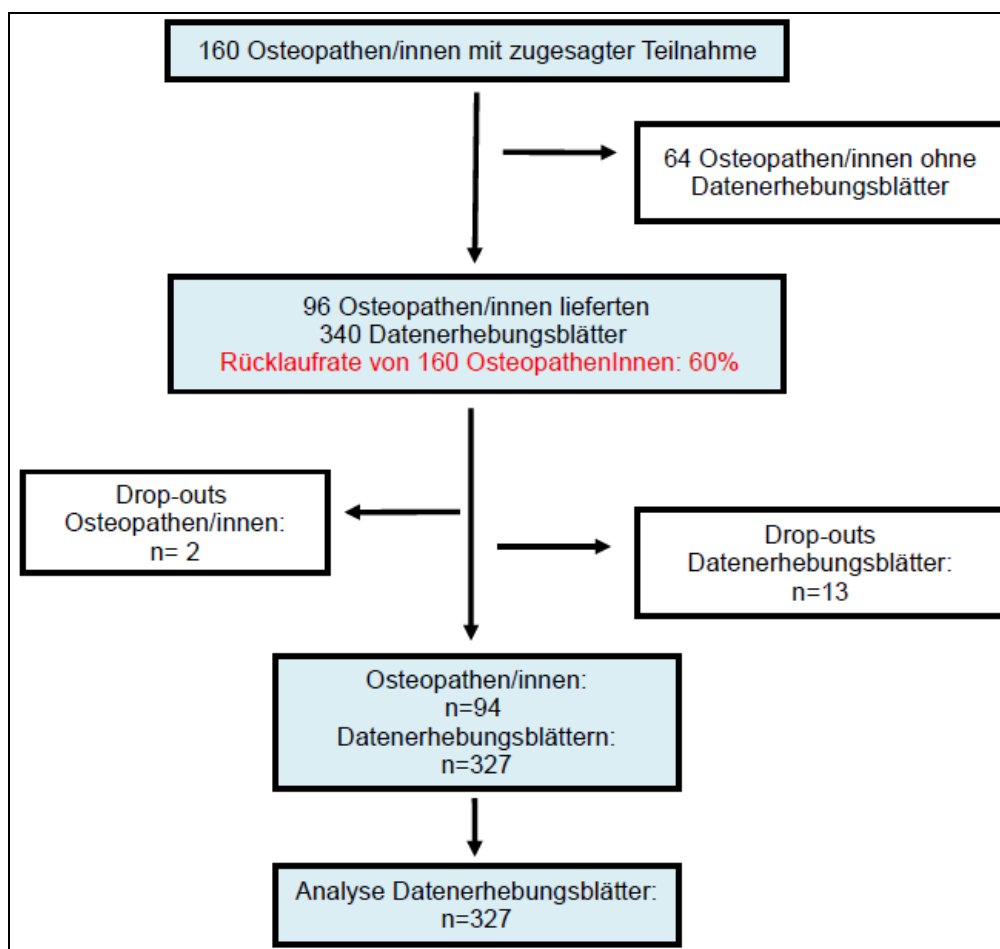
160 Osteopathen/innen mit zugesagter Teilnahme

64 Osteopathen/innen ohne Datenerhebungsblätter

96 Osteopathen/innen lieferten
340 Datenerhebungsblätter
Rücklaufrate von 160 OsteopathenInnen: 60%

Drop-outs
Osteopathen/innen:
n= 2

Drop-outs
Datenerhebungsblätter:
n=13

Osteopathen/innen:
n=94
Datenerhebungsblättern:
n=327

Analyse Datenerhebungsblätter:
n=327